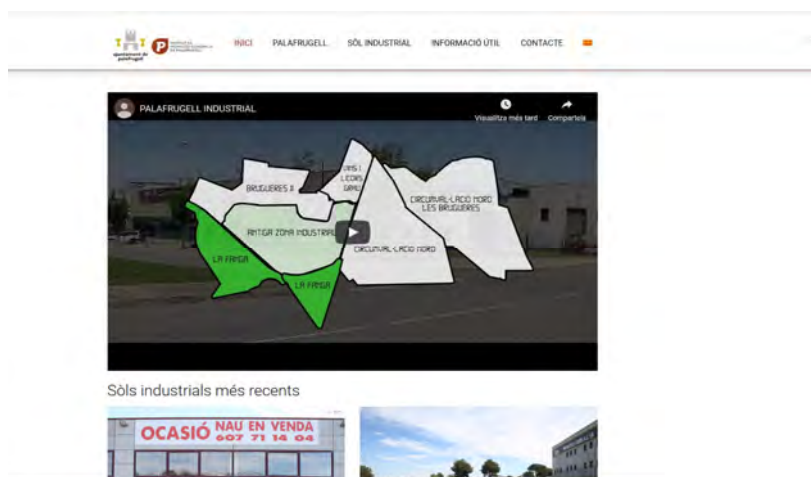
Ajuntament de Palafrugell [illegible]

INICI PALAFRUGELL SÒL INDUSTRIAL INFORMACIÓ ÚTIL CONTACTE

PALAFRUGELL INDUSTRIAL

Visualitza més tard Comparteix

BRUGUERES II

CAIS I LLORS GRAU

CIRCUMVAL·LACIÓ NORD LES BRUGUERES

ANTIGA ZONA INDUSTRIAL

LA FARGA

LA FARGA

CIRCUMVAL·LACIÓ NORD

Sòls industrials més recents

OCASIÓ NAU EN VENDA 607 71 14 04